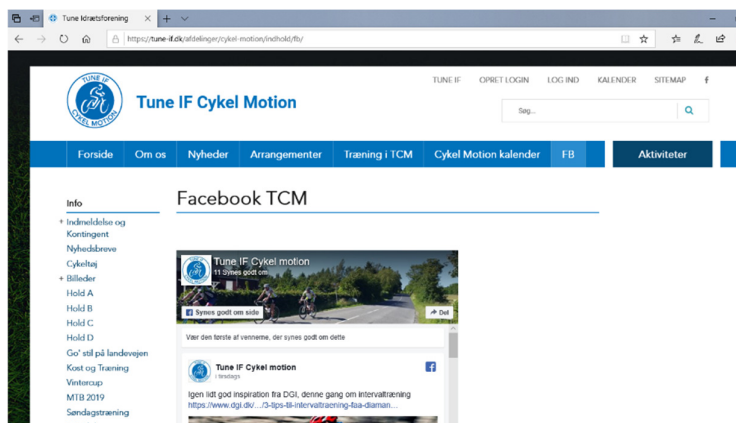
Tune Idrætsforening

https://tune-if.dk/afdelinger/cykel-motion/indhold/fb/

TUNE IF CYKEL MOTION

Tune IF Cykel Motion

TUNE IF OPRET LOGIN LOG IND KALENDER SITEMAP f

Søg...

Forside Om os Nyheder Arrangementer Træning i TCM Cykel Motion kalender FB Aktiviteter

Info
+ Indmeldelse og Kontingent
Nyhedsbreve
Cykeltøj
+ Billeder
Hold A
Hold B
Hold C
Hold D
Go' stil på landevejen
Kost og Træning
Vintercup
MTB 2019
Søndagstræning

Facebook TCM

Tune IF Cykel motion
11 Synes godt om

Synes godt om side

Del

Vær den første af vennerne, der synes godt om dette

Tune IF Cykel motion
i forgårs

Igen lidt god inspiration fra DGI, denne gang om intervaltræning
https://www.dgi.dk/.../3-tips-til-intervaltraening-faa-diaman...